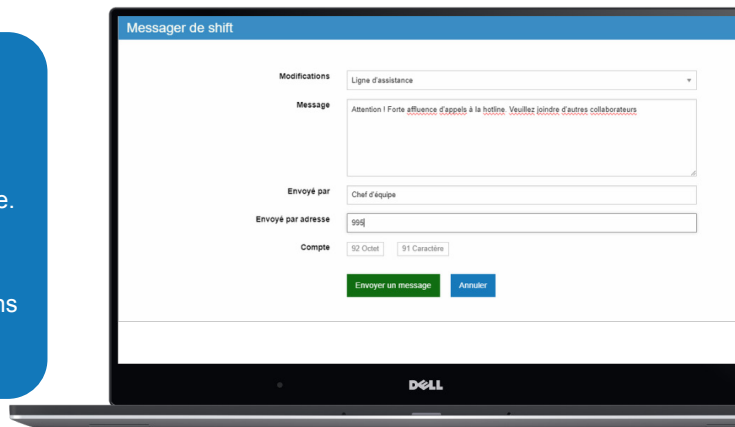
e.

ns

Messager de shift

Modifications Ligne d'assistance

Message Attention ! Forte affluence d'appels à la hotline. Veuillez joindre d'autres collaborateurs

Envoyé par Chef d'équipe

Envoyé par adresse 999

Compte 92 Octet 91 Caractère

Envoyer un message Annuler

DELL